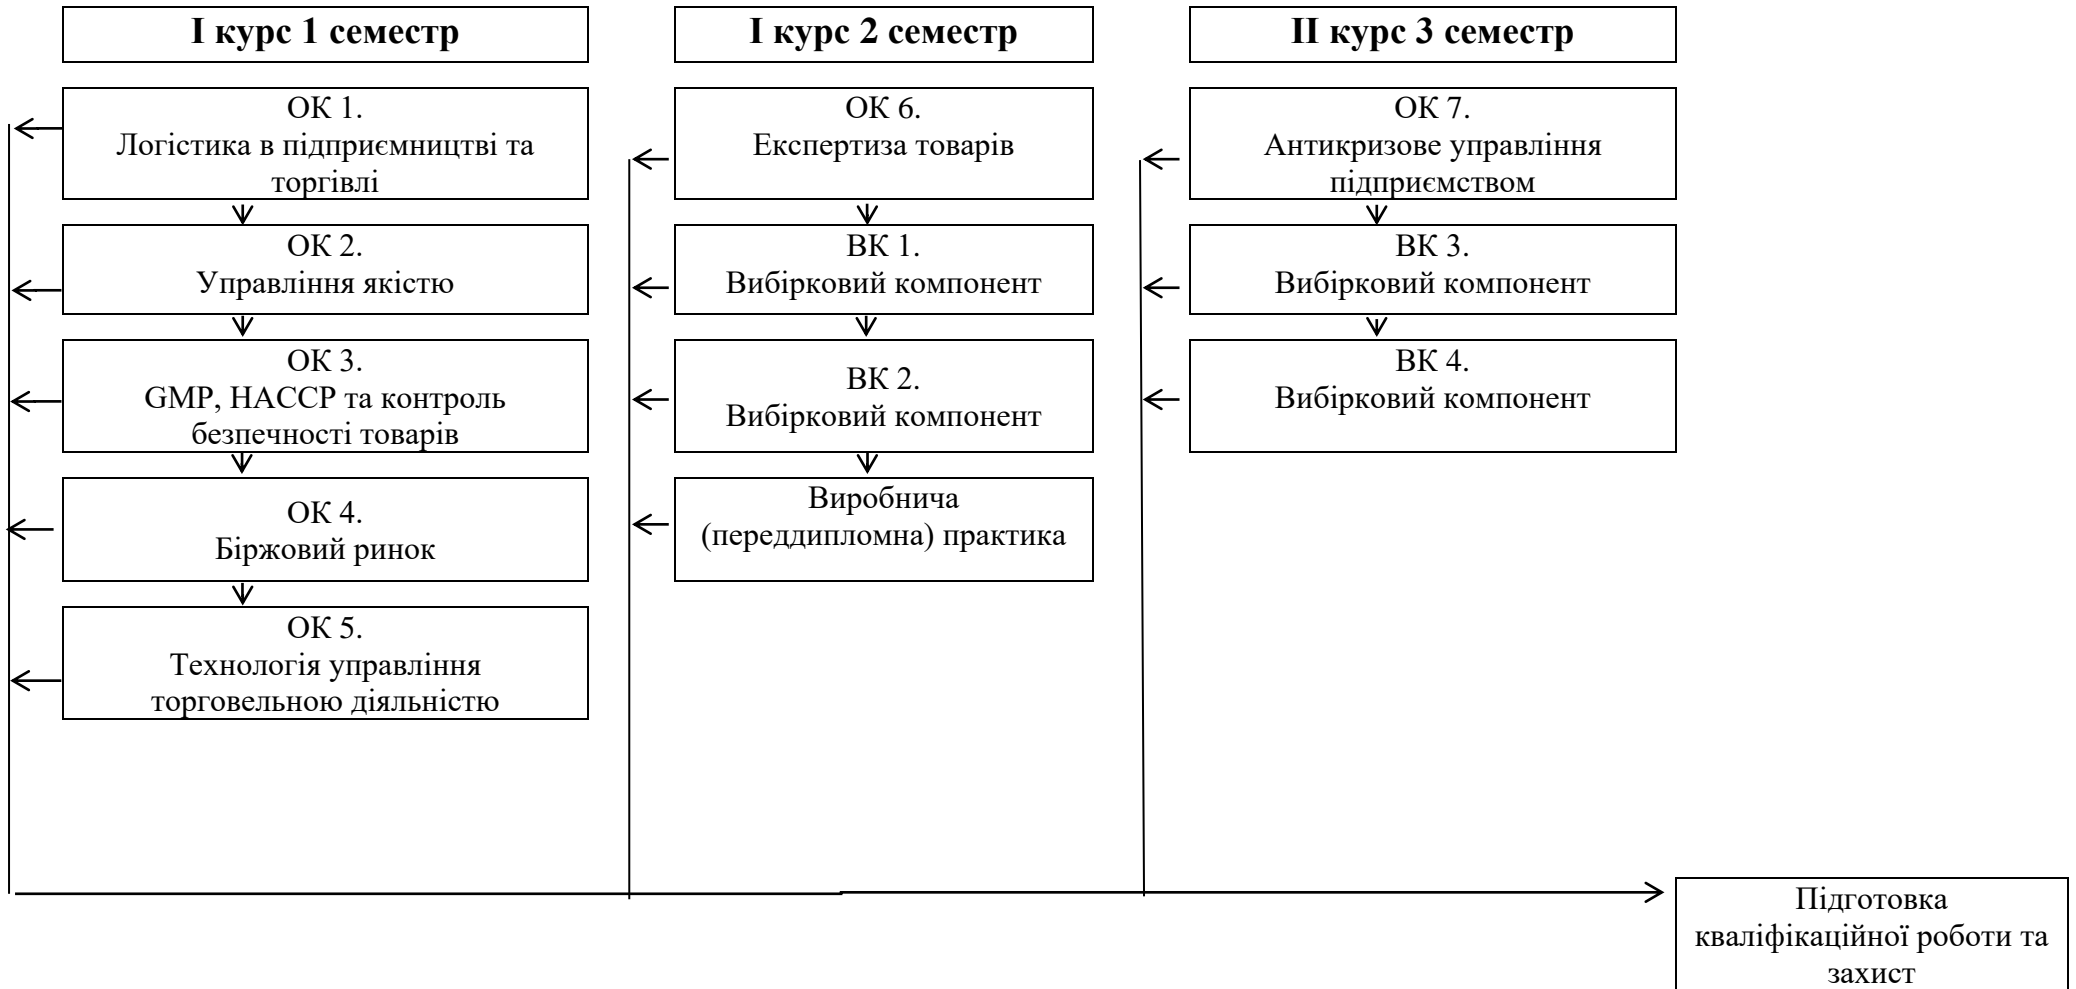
I курс 1 семестр

ОК 1.
Логістика в підприємництві та торгівлі

ОК 2.
Управління якістю

ОК 3.
GMP, HACCP та контроль безпечності товарів

ОК 4.
Біржовий ринок

ОК 5.
Технологія управління торговельною діяльністю

I курс 2 семестр

ОК 6.
Експертиза товарів

ВК 1.
Вибірковий компонент

ВК 2.
Вибірковий компонент

Виробнича (переддипломна) практика

II курс 3 семестр

ОК 7.
Антикризове управління підприємством

ВК 3.
Вибірковий компонент

ВК 4.
Вибірковий компонент

Підготовка кваліфікаційної роботи та захист